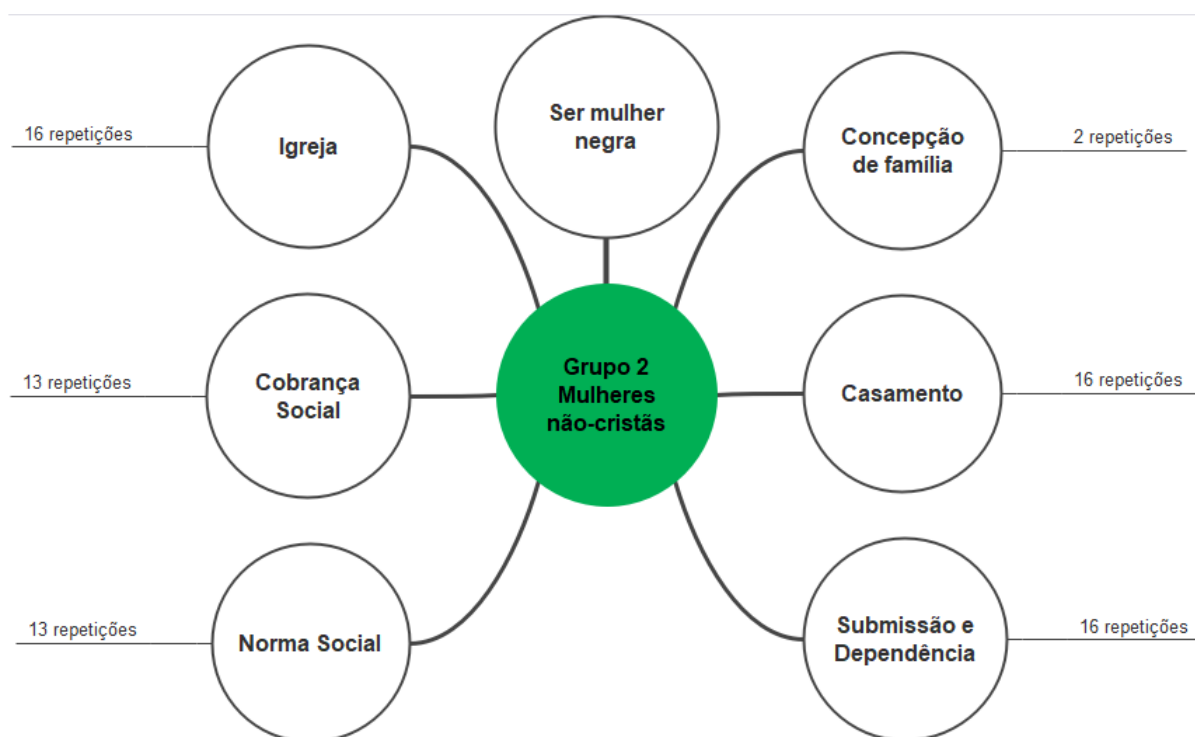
Ser mulher negra

16 repetições
Igreja

Concepção de família
2 repetições

13 repetições
Cobrança Social

Grupo 2 Mulheres não-cristãs

Casamento
16 repetições

13 repetições
Norma Social

Submissão e Dependência
16 repetições